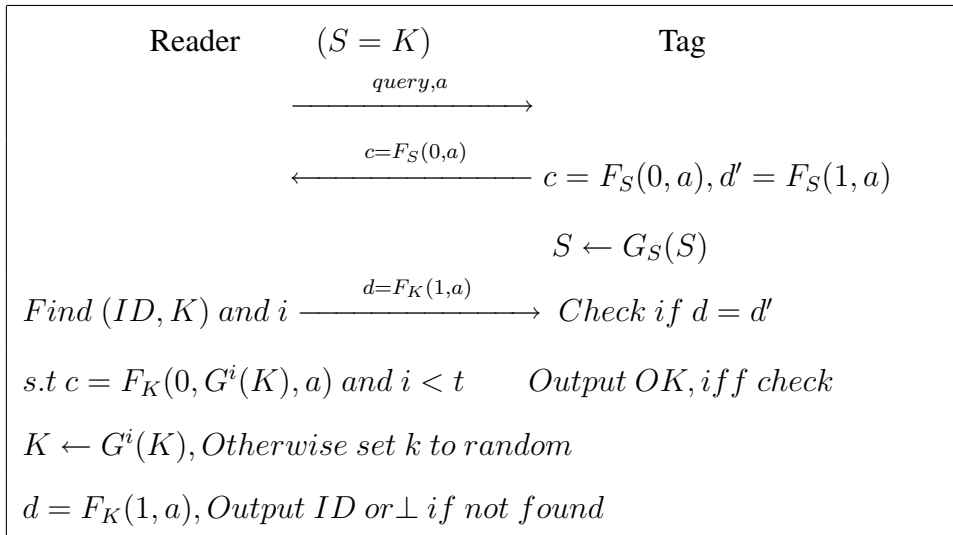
Reader $(S = K)$ Tag

$\xrightarrow{query,a}$

$\xleftarrow{c=F_S(0,a)}$ $c = F_S(0,a), d' = F_S(1,a)$

$S \leftarrow G_S(S)$

$Find\ (ID, K)\ and\ i \xrightarrow{d=F_K(1,a)} Check\ if\ d = d'$

$s.t\ c = F_K(0, G^i(K), a)\ and\ i < t$ $Output\ OK, iff\ check$

$K \leftarrow G^i(K), Otherwise\ set\ k\ to\ random$

$d = F_K(1,a), Output\ ID\ or \perp if\ not\ found$